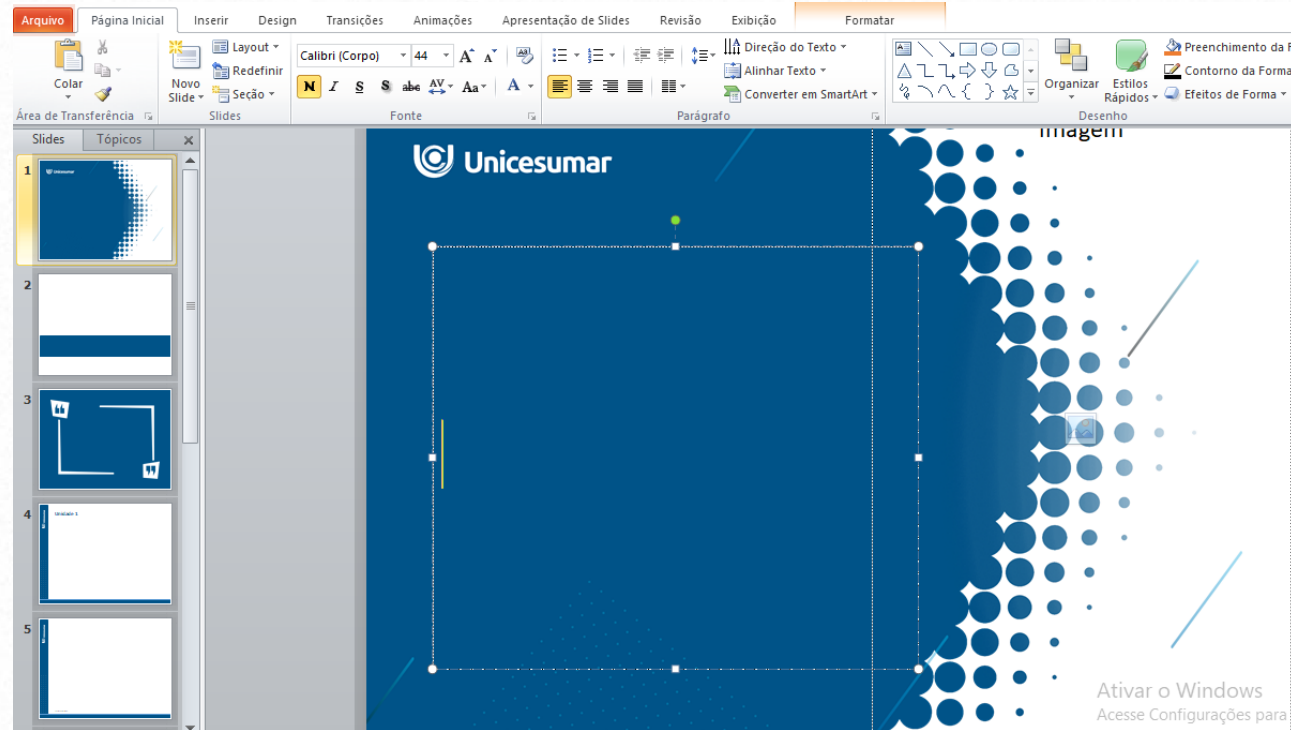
Arquivo Página Inicial Inserir Design Transições Animações Apresentação de Slides Revisão Exibição Formatar

Colar
Área de Transferência

Novo Slide
Layout
Redefinir
Seção
Slides

Calibri (Corpo) 44
N I S S abc AV Aa A
Fonte

Direção do Texto
Alinhar Texto
Converter em SmartArt
Parágrafo

Organizar
Estilos Rápidos
Preenchimento da F
Contorno da Forma
Efeitos de Forma
Desenho

Slides Tópicos

1
2
3
4
Unidade 1
5

Unicesumar

Imagem

Ativar o Windows
Acesse Configurações para